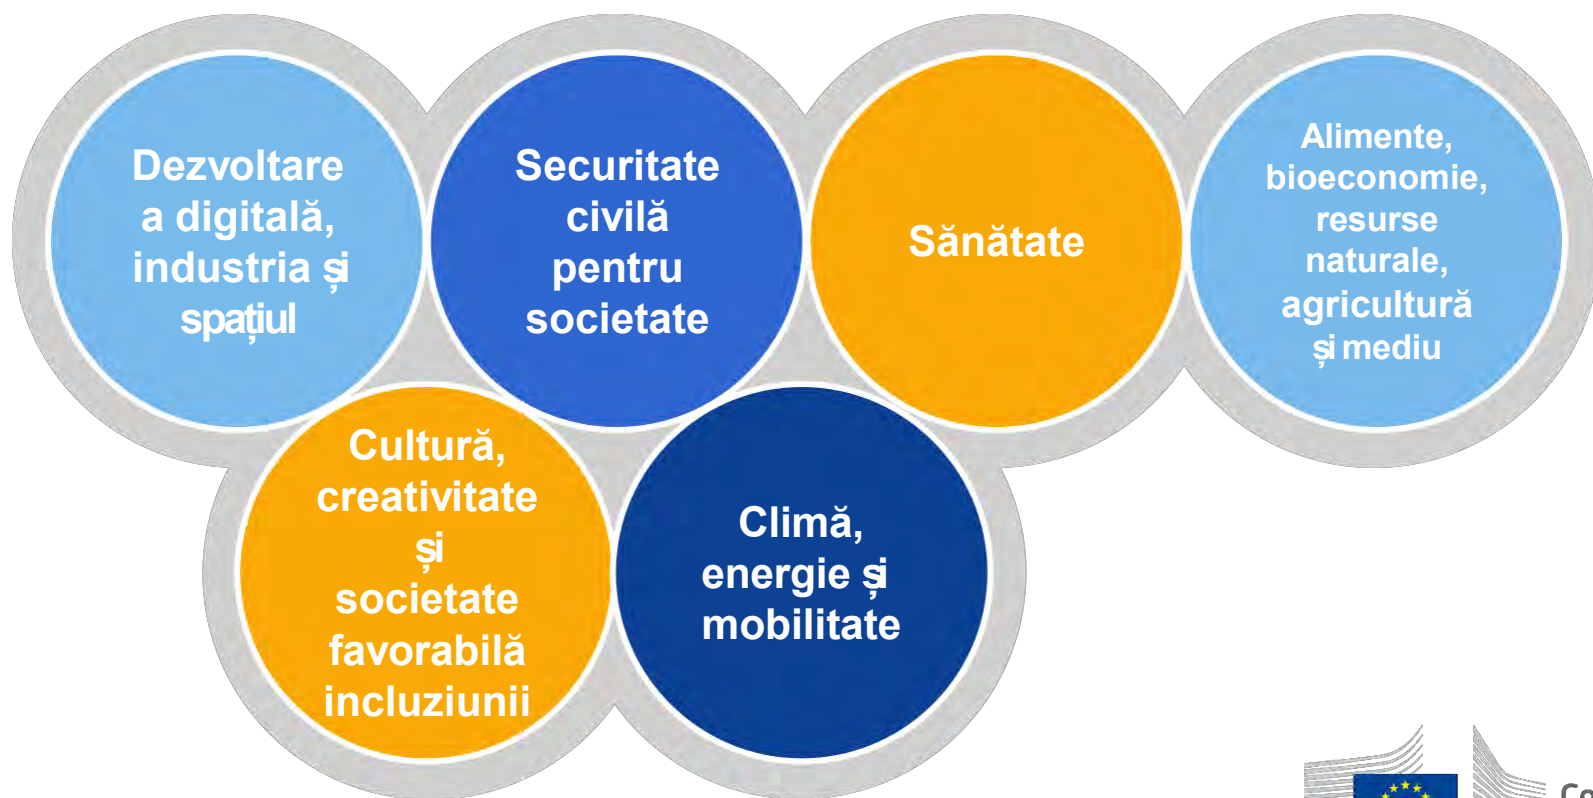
Dezvoltare a digitală, industria și spațiul

Securitate civilă pentru societate

Sănătate

Alimente, bioeconomie, resurse naturale, agricultură și mediu

Cultură, creativitate și societate favorabilă incluziunii

Climă, energie și mobilitate

Co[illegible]